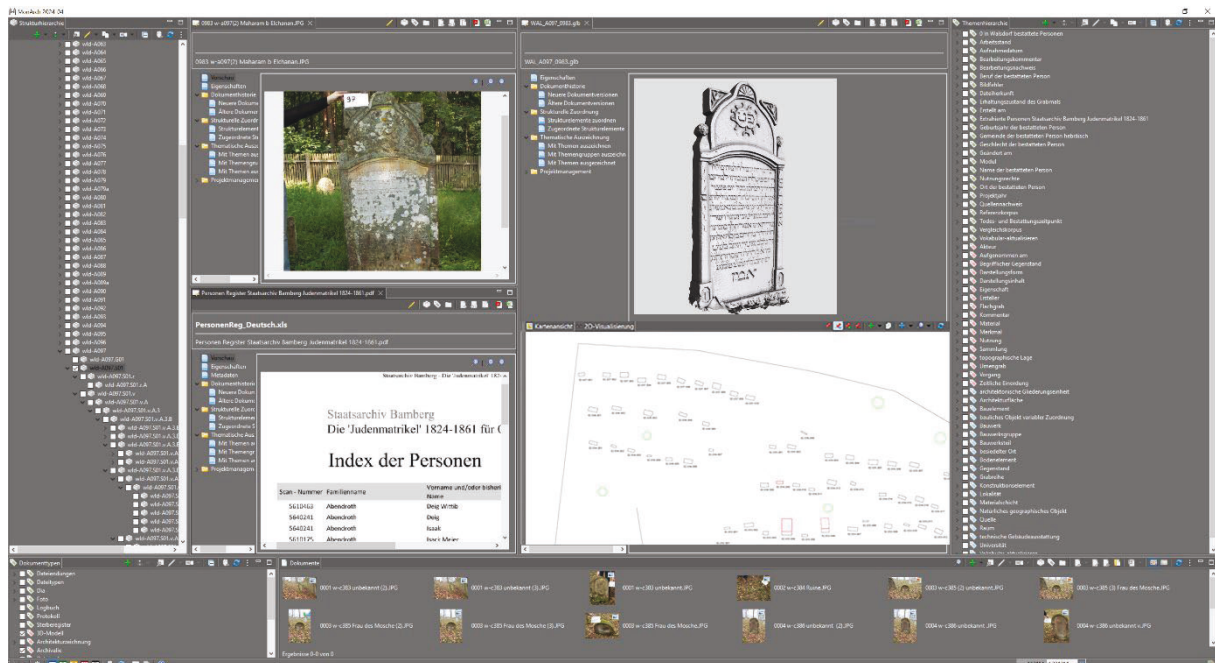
MonArch 2024-04

Strukturhierarchie

wld-A060
wld-A064
wld-A065
wld-A066
wld-A067
wld-A068
wld-A069
wld-A070
wld-A071
wld-A072
wld-A073
wld-A074
wld-A075
wld-A076
wld-A077
wld-A078
wld-A079
wld-A079a
wld-A080
wld-A081
wld-A082
wld-A083
wld-A084
wld-A085
wld-A086
wld-A087
wld-A088
wld-A089
wld-A089a
wld-A090
wld-A091
wld-A092
wld-A093
wld-A094
wld-A095
wld-A096
wld-A097
wld-A097.S01
wld-A097.S01
wld-A097.S01.v.A
wld-A097.S01.v
wld-A097.S01.v.A
wld-A097.S01.v.A.3
wld-A097.S01.v.A.3.B

0983 w-a097(2) Maharam b Elchanan.JPG

0983 w-a097(2) Maharam b Elchanan.JPG

Vorschau
Eigenschaften
Dokumenthistorie
Neuere Dokum
Ältere Dokum
Strukturelle Zuordn
Strukturelement
Zugeordnete St
Thematische Ausz
Mit Themen aus
Mit Themen aus
Mit Themen aus
Projektmanagem

97

WAL_A097_0983.glb

WAL_A097_0983.glb

Eigenschaften
Dokumenthistorie
Neuere Dokumentversionen
Ältere Dokumentversionen
Strukturelle Zuordnung
Strukturelemente zuordnen
Zugeordnete Strukturelemente
Thematische Auszeichnung
Mit Themen auszeichnen
Mit Themengruppen auszeichnen
Mit Themen ausgezeichnet
Projektmanagement

Personen Register Staatsarchiv Bamberg Judenmatrikel 1824-1861.pdf

PersonenReg_Deutsch.xls

Personen Register Staatsarchiv Bamberg Judenmatrikel 1824-1861.pdf

Vorschau
Eigenschaften
Metadaten
Dokumenthistorie
Neuere Dokum
Ältere Dokum
Strukturelle Zuor
Strukturelemen
Zugeordnete S
Thematische Ausz
Mit Themen a
Mit Themengr
Mit Themen a
Projektmanagem

Staatsarchiv Bamberg - Die 'Judenmatrikel'

Staatsarchiv Bamberg
Die 'Judenmatrikel' 1824-1861 für

Index der Personen

| Scan - Nummer | Familienname | Vorname und/oder bisheriger Name |
|---|---|---|
| 5610463 | Abendroth | Deig Wittib |
| 5640241 | Abendroth | Deig |
| 5640241 | Abendroth | Isaak |
| 5610125 | Abendroth | Isack Meier |

Kartenansicht | 2D-Visualisierung

Themenhierarchie

0 in Walsdorf bestattete Personen
Arbeitsstand
Aufnahmedatum
Bearbeitungskommentar
Bearbeitungsnachweis
Beruf der bestatteten Person
Bildfehler
Datierkunft
Erhaltungszustand des Grabmals
Erstellt am
Extrahierte Personen Staatsarchiv Bamberg Judenmatrikel 1824-1861
Geburtsjahr der bestatteten Person
Gemeinde der bestatteten Person betreffend
Geschlecht der bestatteten Person
Standort am
Modul
Name der bestatteten Person
Nutzungsrechte
Ort der bestatteten Person
Projektjahr
Quellennachweis
Referenzkorpus
Todes- und Bestattungszeitpunkt
Vergleichskorpus
Vokabular-aktualisieren
Akteur
Aufgenommen am
Begrifflicher Gegenstand
Darstellungsform
Darstellungsinhalt
Eigenschaft
Ereignis
Fachgeb
Kommentar
Material
Merkmal
Nutzung
Sammlung
topographische Lage
Umsetzung
Vorgang
Zeitliche Einordnung
architektonische Gliederungseinheit
Architekturfläche
Bauelement
bauliches Objekt variabler Zuordnung
Bauwerk
Bauwerksgruppe
Bauzustand
besiedelter Ort
Bodenelement
Gegenstand
Grabsche
Konstruktionselement
Lokalität
Materialschicht
Natürliches geographisches Objekt
Quelle
Raum
technische Gebäudeausstattung
Universität

Dokumenttypen

Dateiendungen
Dateitypen
Dia
Foto
Logbuch
Protokoll
Stellenregister
3D-Modell
Architekturzeichnung
Archivalie

Dokumente

0001 w-c383 unbekannt (2).JPG
0001 w-c383 unbekannt (3).JPG
0001 w-c383 unbekannt.JPG
0002 w-c384 Ruine.JPG
0003 w-c385 (2) unbekannt.JPG
0003 w-c385 (3) Frau des Mosche.JPG
0003 w-c385 Frau des Mosche (2).JPG
0003 w-c385 Frau des Mosche (3).JPG
0003 w-c385 Frau des Mosche.JPG
0004 w-c386 unbekannt (2).JPG
0004 w-c386 unbekannt.JPG
0004 w-c386 unbekannt v.JPG

Ergebnisse 0-0 von 0